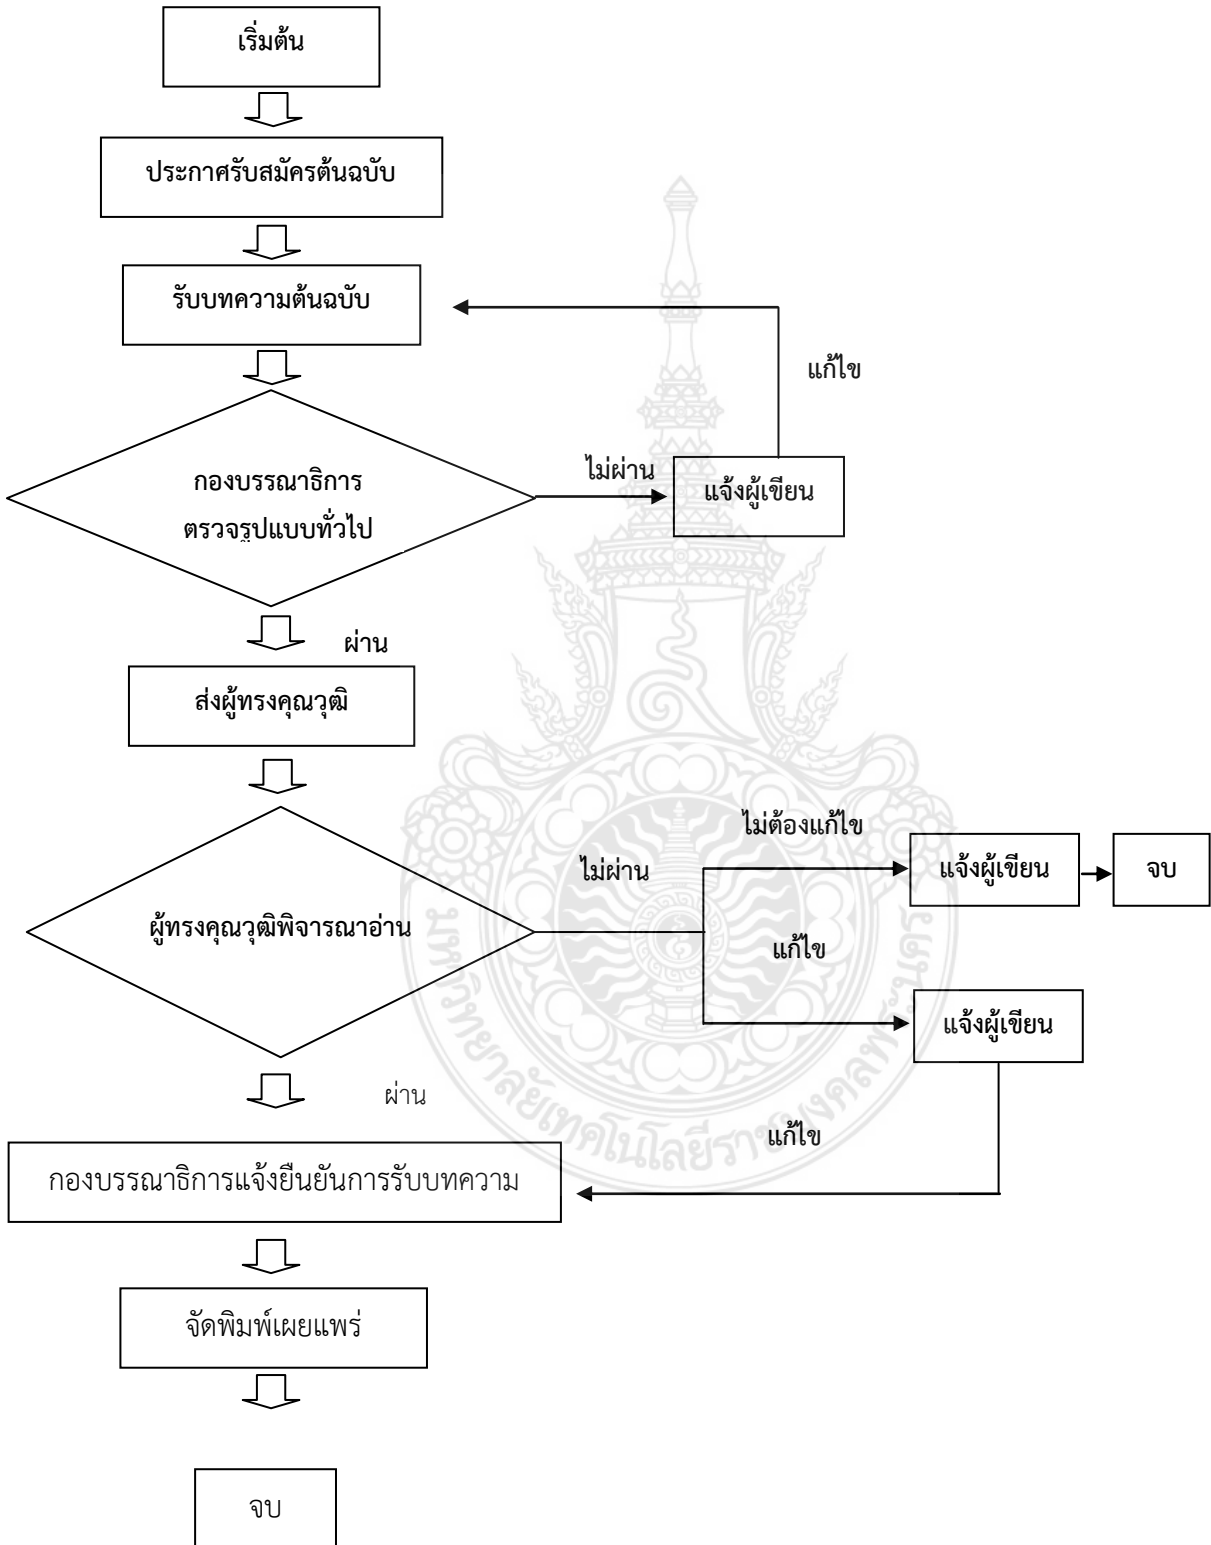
เริ่มต้น

ประกาศรับสมัครต้นฉบับ

รับบทความต้นฉบับ

แก้ไข

กองบรรณาธิการ ตรวจรูปแบบทั่วไป

ไม่ผ่าน

แจ้งผู้เขียน

ผ่าน

ส่งผู้ทรงคุณวุฒิ

ไม่ต้องแก้ไข

ไม่ผ่าน

แจ้งผู้เขียน

จบ

ผู้ทรงคุณวุฒิพิจารณาอ่าน

แก้ไข

แจ้งผู้เขียน

ผ่าน

แก้ไข

กองบรรณาธิการแจ้งยืนยันการรับบทความ

จัดพิมพ์เผยแพร่

จบ